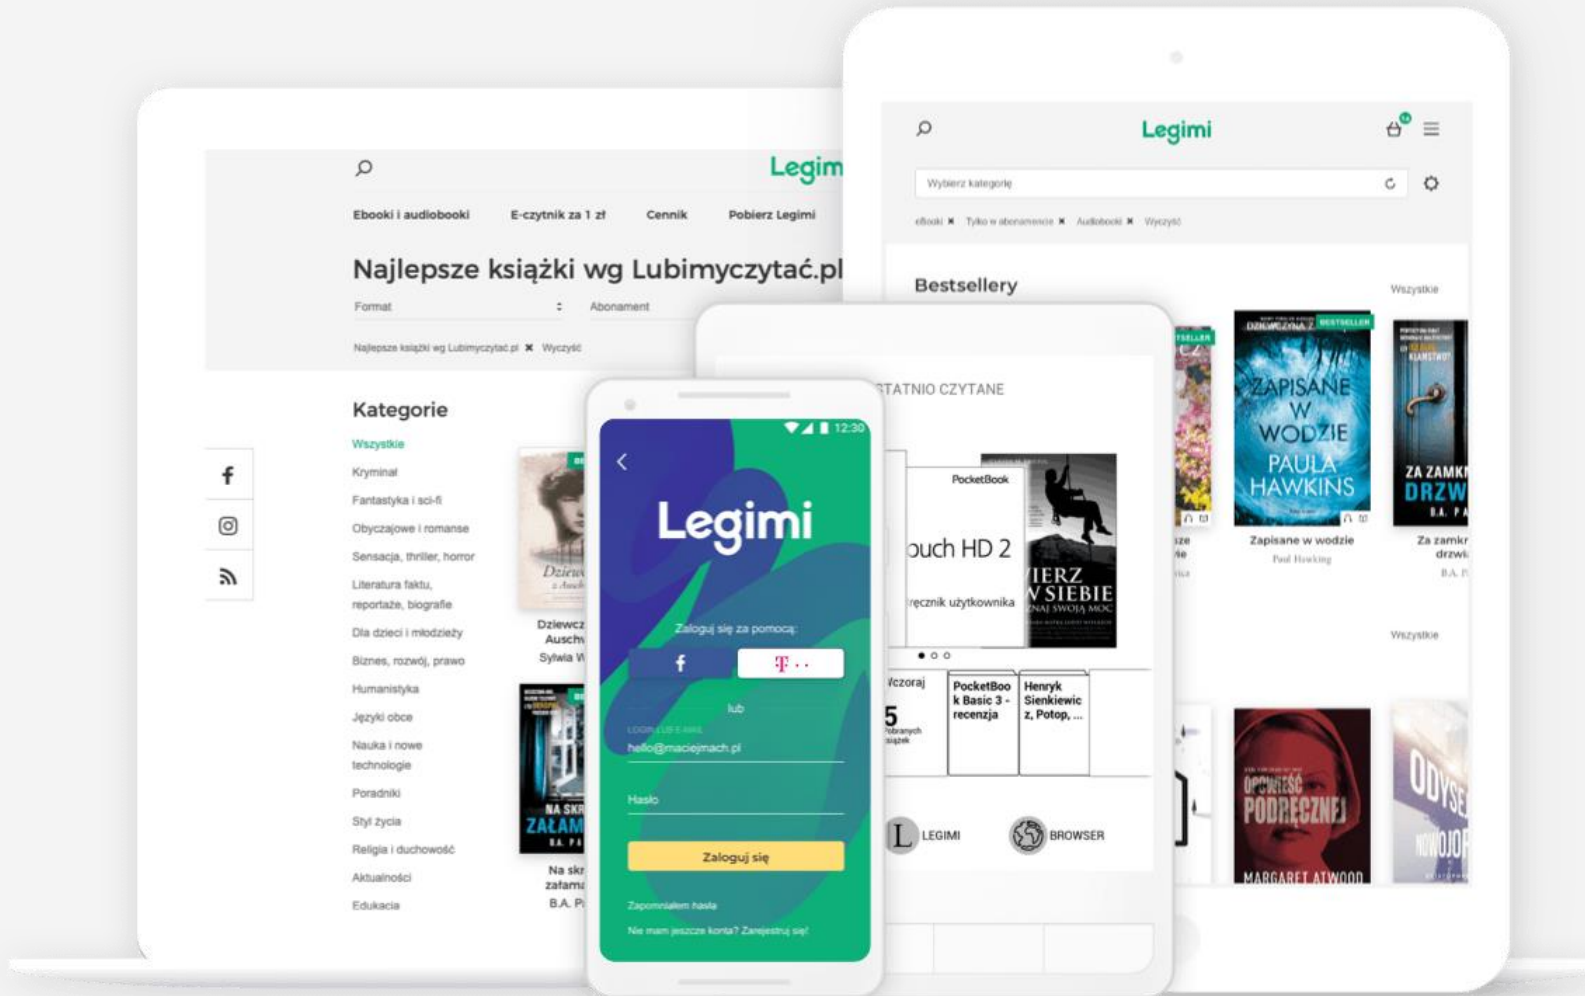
Legim

Ebooki i audiobooki E-czytnik za 1 zł Cennik Pobierz Legimi

Najlepsze książki wg Lubimyczytać.pl

Format Abonament

Najlepsze książki wg Lubimyczytać.pl ✖ Wyczyść

Kategorie

Wszystkie
Kryminał
Fantastyka i sci-fi
Obyczajowe i romanse
Sensacja, thriller, horror
Literatura faktu, reportaże, biografie
Dla dzieci i młodzieży
Biznes, rozwój, prawo
Humanistyka
Języki obce
Nauka i nowe technologie
Poradniki
Styl życia
Religia i duchowość
Aktualności
Edukacja

Dziewcz Auschw
Sylwia W

Na skr załam
B.A. P

Legimi

Wybierz kategorię

eBooki ✖ Tylko w abonamencie ✖ Audiobooki ✖ Wyczyść

Bestsellery

Wszystkie

ZAPISANE W WODZIE PAULA HAWKINS

Zapisane w wodzie
Paul Hawking

ZA ZAMK DRZW B.A. P

Za zamk drzwi
B.A. P

Wszystkie

OPOWIEŚĆ PODRĘCZNEJ MARGARET ATWOOD

ODYSE NOWOJOR

12:30

Legimi

Zaloguj się za pomocą:

lub

LOGIN LUB E-MAIL
hello@maciejmach.pl

Hasło

Zaloguj się

Zapomniałem hasła

Nie mam jeszcze konta? Zarejestruj się!

TATNIO CZYTANE

PocketBook
ouch HD 2
ręcznik użytkownika

IERZ W SIEBIE

Wczoraj
5

PocketBook Basic 3 - recenzja

Henryk Sienkiewicz, Potop, ...

LEGIMI

BROWSER